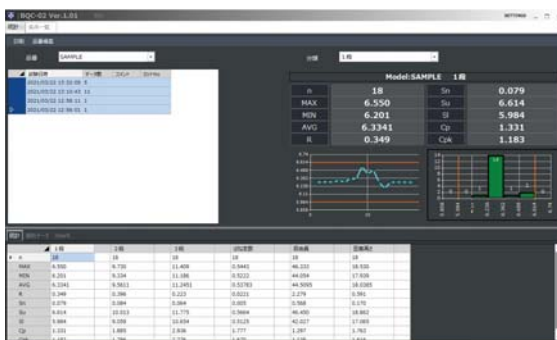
BQC-02 Ver.1.01

SAMPLE

1 ch

2021/03/22 15:33:00
2021/03/22 12:10:43
2021/03/22 11:58:11
2021/03/22 11:58:01

Model:SAMPLE 1ch

| n | 18 | Sn | 0.079 |
|---|---|---|---|
| MAX | 6.550 | Su | 6.614 |
| MIN | 6.201 | Sl | 5.984 |
| AVG | 6.3341 | Cp | 1.331 |
| R | 0.349 | Cpk | 1.183 |

|  | 1ch | 2ch | 3ch |  |  |  |
|---|---|---|---|---|---|---|
| n | 18 | 18 | 18 | 18 | 18 | 18 |
| MAX | 6.550 | 6.730 | 11.409 | 0.5445 | 46.332 | 18.535 |
| MIN | 6.201 | 6.334 | 11.186 | 0.5222 | 44.054 | 17.936 |
| AVG | 6.3341 | 6.5611 | 11.2451 | 0.53783 | 44.5095 | 18.0385 |
| R | 0.349 | 0.396 | 0.223 | 0.0221 | 2.278 | 0.591 |
| Sn | 0.079 | 0.084 | 0.064 | 0.005 | 0.568 | 0.170 |
| Su | 6.614 | 10.013 | 11.775 | 0.5664 | 46.450 | 18.662 |
| Sl | 5.984 | 9.359 | 10.654 | 0.5129 | 42.027 | 17.085 |
| Cp | 1.331 | 1.885 | 2.936 | 1.777 | 1.297 | 1.763 |